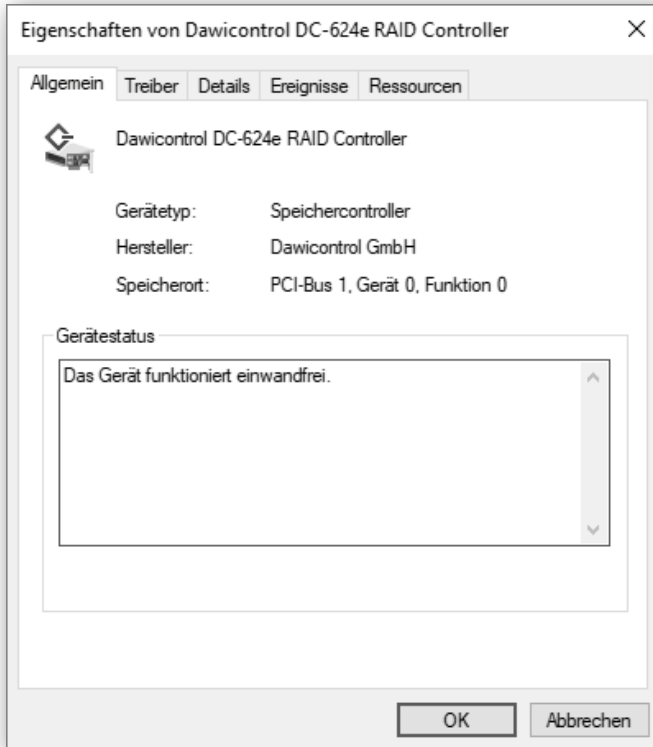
Eigenschaften von Dawicontrol DC-624e RAID Controller

×

Allgemein | Treiber | Details | Ereignisse | Ressourcen

Dawicontrol DC-624e RAID Controller

Gerätetyp: Speichercontroller

Hersteller: Dawicontrol GmbH

Speicherort: PCI-Bus 1, Gerät 0, Funktion 0

Gerätestatus

Das Gerät funktioniert einwandfrei.

OK

Abbrechen